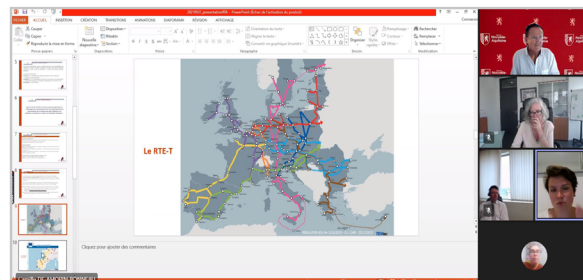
FICHIER ACCUEIL INSERTION CRÉATION TRANSITIONS ANIMATIONS DIAPORAMA RÉVISION AFFICHAGE

Couper Copier Reproduire la mise en forme Presse-papiers Nouvelle diapositive Disposition Rétablir Section Diapositives Police Paragraphe Orientation du texte Aligner le texte Convertir en graphique SmartArt Dessin Organiser Styles rapides Remplissage Contour Effets Rechercher Remplacer Sélectionner Modification

Le RTE-T

Cliquez pour ajouter des commentaires

Nouvelle-Aquitaine